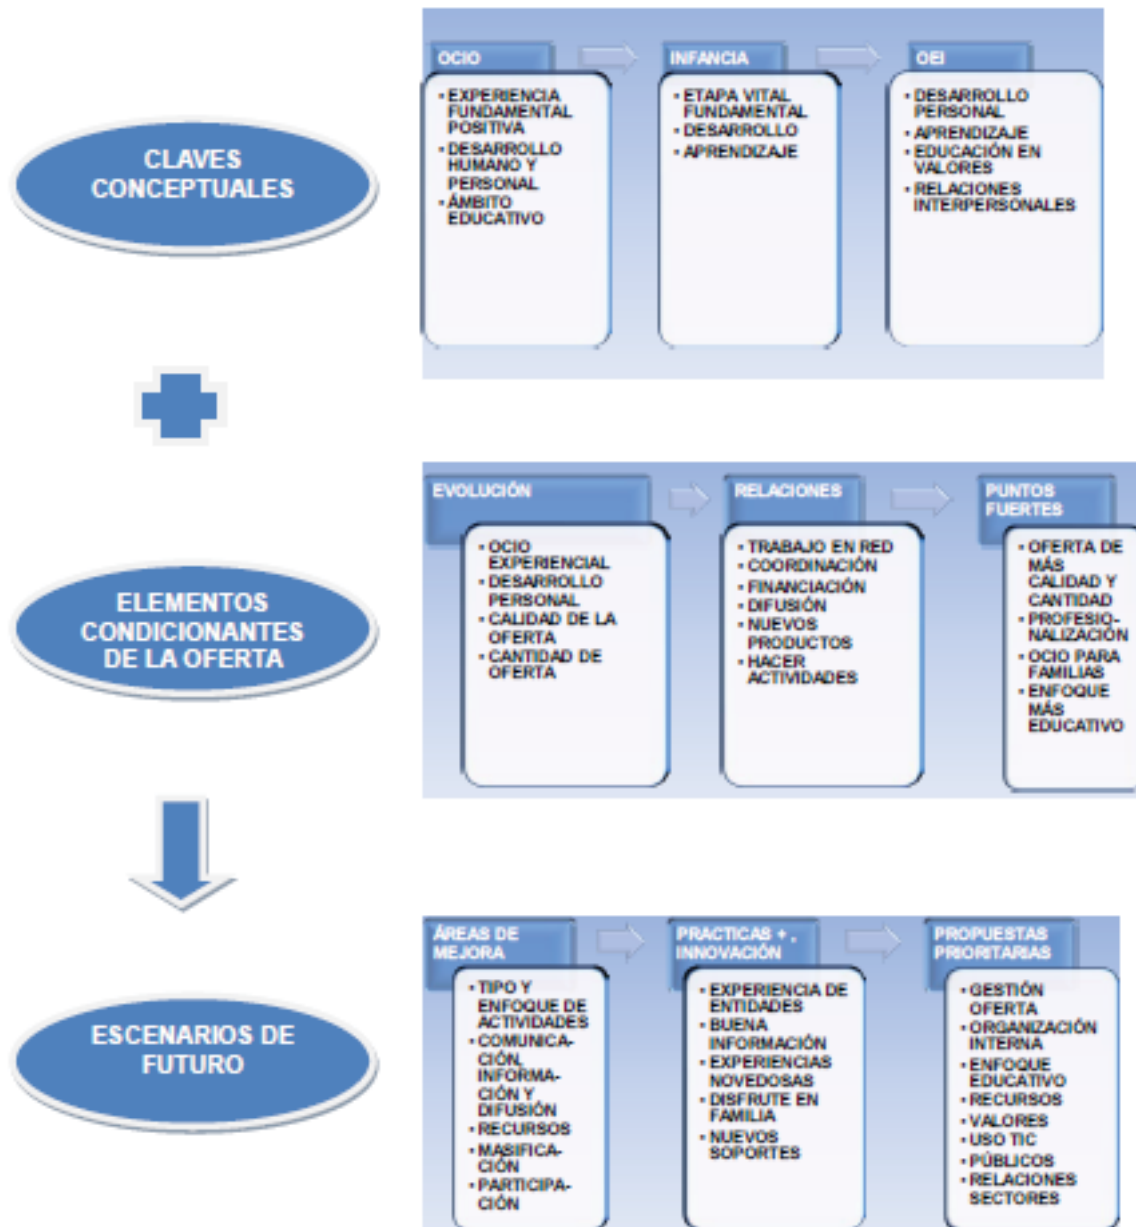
CLAVES CONCEPTUALES

OCIO
- EXPERIENCIA FUNDAMENTAL POSITIVA
- DESARROLLO HUMANO Y PERSONAL
- ÁMBITO EDUCATIVO

INFANCIA
- ETAPA VITAL FUNDAMENTAL
- DESARROLLO
- APRENDIZAJE

OEI
- DESARROLLO PERSONAL
- APRENDIZAJE
- EDUCACIÓN EN VALORES
- RELACIONES INTERPERSONALES

ELEMENTOS CONDICIONANTES DE LA OFERTA

EVOLUCIÓN
- OCIO EXPERIENCIAL
- DESARROLLO PERSONAL
- CALIDAD DE LA OFERTA
- CANTIDAD DE OFERTA

RELACIONES
- TRABAJO EN RED
- COORDINACIÓN
- FINANCIACIÓN
- DIFUSIÓN
- NUEVOS PRODUCTOS
- HACER ACTIVIDADES

PUNTOS FUERTES
- OFERTA DE MÁS CALIDAD Y CANTIDAD
- PROFESIONALIZACIÓN
- OCIO PARA FAMILIAS
- ENFOQUE MÁS EDUCATIVO

ESCENARIOS DE FUTURO

ÁREAS DE MEJORA
- TIPO Y ENFOQUE DE ACTIVIDADES
- COMUNICACIÓN, INFORMACIÓN Y DIFUSIÓN
- RECURSOS
- MASIFICACIÓN
- PARTICIPACIÓN

PRACTICAS + , INNOVACIÓN
- EXPERIENCIA DE ENTIDADES
- BUENA INFORMACIÓN
- EXPERIENCIAS NOVEDOSAS
- DISFRUTE EN FAMILIA
- NUEVOS SOPORTES

PROPUESTAS PRIORITARIAS
- GESTIÓN OFERTA
- ORGANIZACIÓN INTERNA
- ENFOQUE EDUCATIVO
- RECURSOS
- VALORES
- USO TIC
- PÚBLICOS
- RELACIONES SECTORES